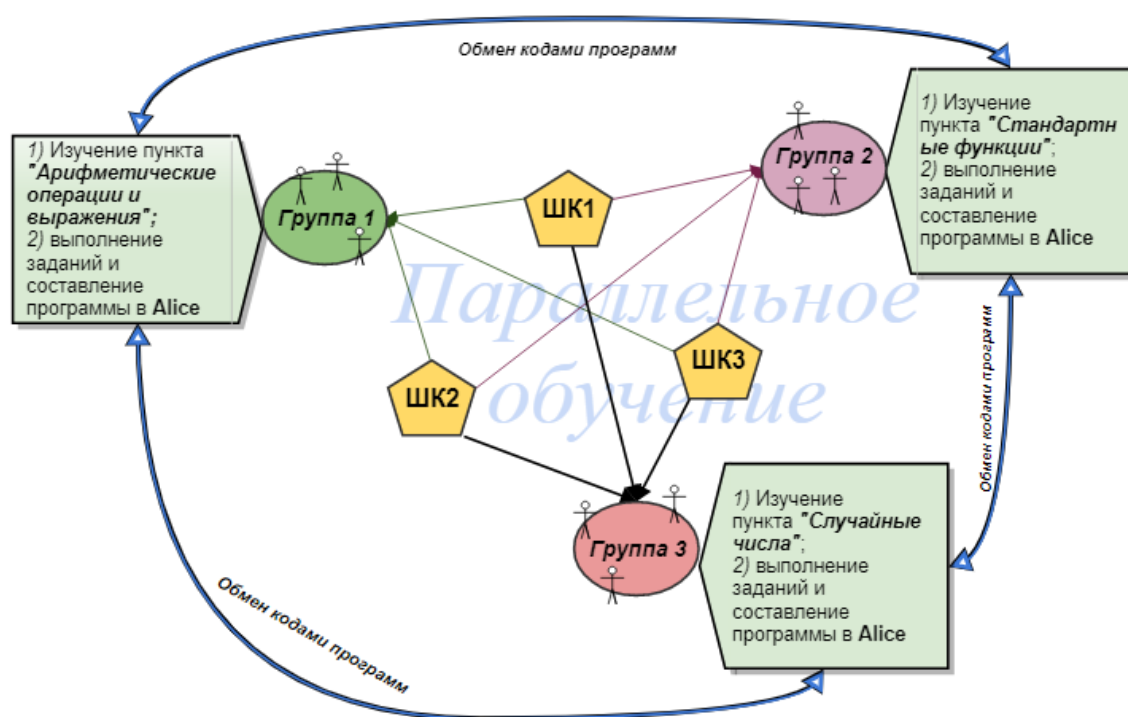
Обмен кодами программ

1) Изучение пункта "Арифметические операции и выражения";
2) выполнение заданий и составление программы в Alice

Группа 1

ШК1

Группа 2

1) Изучение пункта "Стандартные функции";
2) выполнение заданий и составление программы в Alice

Параллельное обучение

ШК2

ШК3

Обмен кодами программ

Группа 3

1) Изучение пункта "Случайные числа";
2) выполнение заданий и составление программы в Alice

Обмен кодами программ